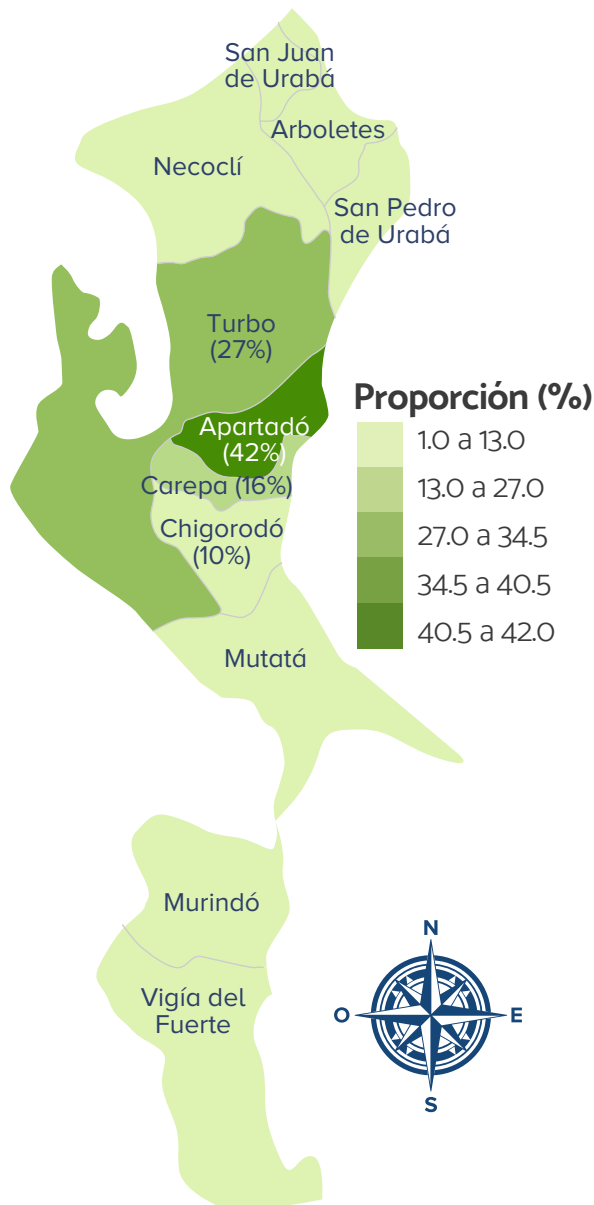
San Juan de Urabá

Arboletes

Necoclí

San Pedro de Urabá

Turbo (27%)

Apartadó (42%)

Carepa (16%)

Chigorodó (10%)

Mutatá

Murindó

Vigía del Fuerte

Proporción (%)

1.0 a 13.0

13.0 a 27.0

27.0 a 34.5

34.5 a 40.5

40.5 a 42.0

N

O

E

S